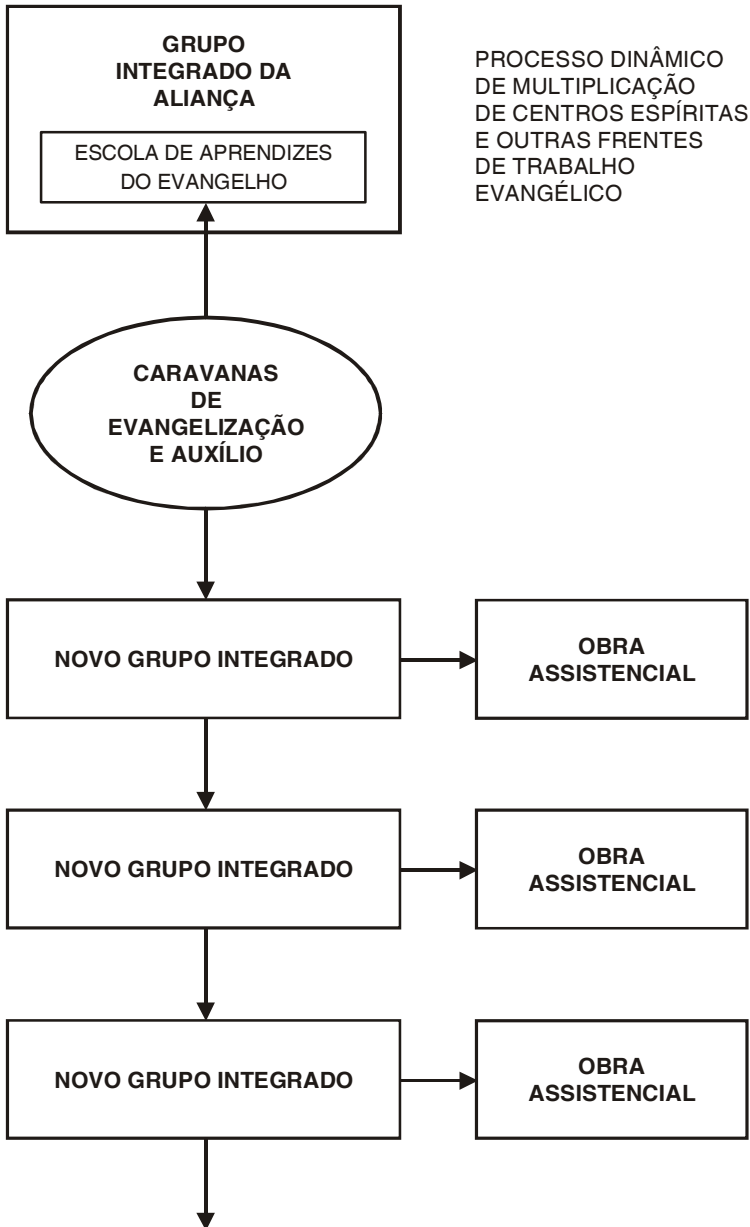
GRUPO INTEGRADO DA ALIANÇA

ESCOLA DE APRENDIZES DO EVANGELHO

PROCESSO DINÂMICO DE MULTIPLICAÇÃO DE CENTROS ESPÍRITAS E OUTRAS FRENTES DE TRABALHO EVANGÉLICO

CARAVANAS DE EVANGELIZAÇÃO E AUXÍLIO

NOVO GRUPO INTEGRADO

OBRA ASSISTENCIAL

NOVO GRUPO INTEGRADO

OBRA ASSISTENCIAL

NOVO GRUPO INTEGRADO

OBRA ASSISTENCIAL